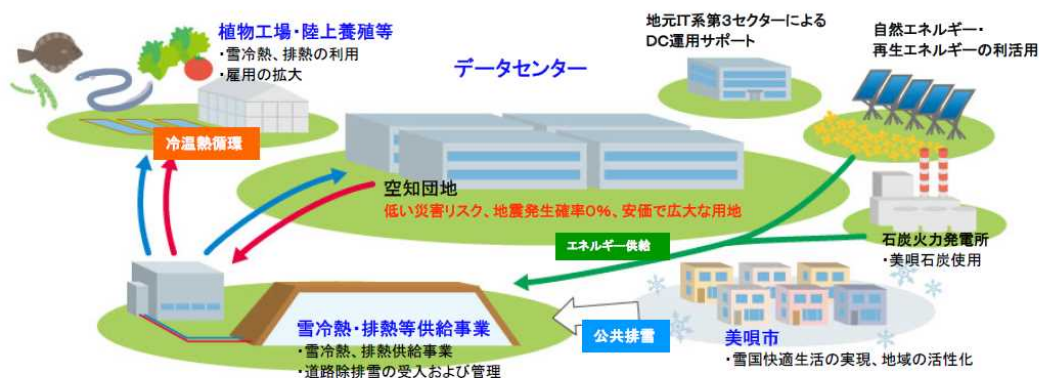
植物工場・陸上養殖等
・雪冷熱、排熱の利用
・雇用の拡大

地元IT系第3セクターによる
DC運用サポート

自然エネルギー・
再生エネルギーの利活用

データセンター

冷温熱循環

空知団地
低い災害リスク、地震発生確率0%、安価で広大な用地

エネルギー供給

石炭火力発電所
・美唄石炭使用

雪冷熱・排熱等供給事業
・雪冷熱、排熱供給事業
・道路除排雪の受入および管理

公共排雪

美唄市
・雪国快適生活の実現、地域の活性化